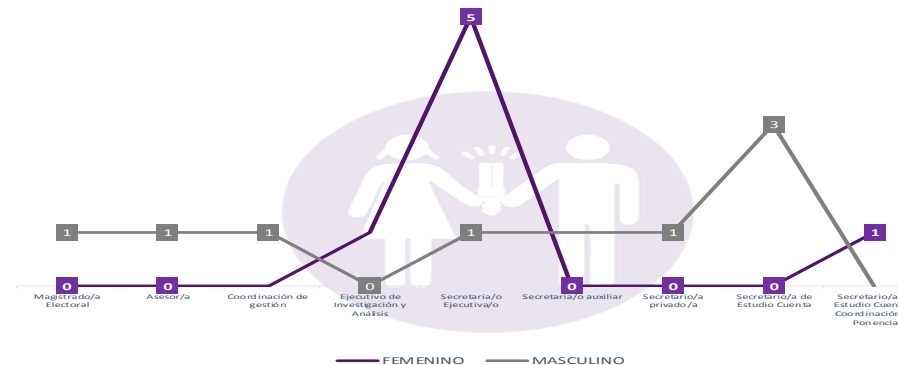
5

3

1 1 1 1 1 1

0 0 0 0 0 0

Magistrado/a Electoral

Asesor/a

Coordinación de gestión

Ejecutivo de Investigación y Análisis

Secretaria/o Ejecutiva/o

Secretaria/o auxiliar

Secretario/a privado/a

Secretario/a de Estudio Cuenta

Secretario/a Estudio Cuen Coordinación Ponencia

FEMENINO MASCULINO